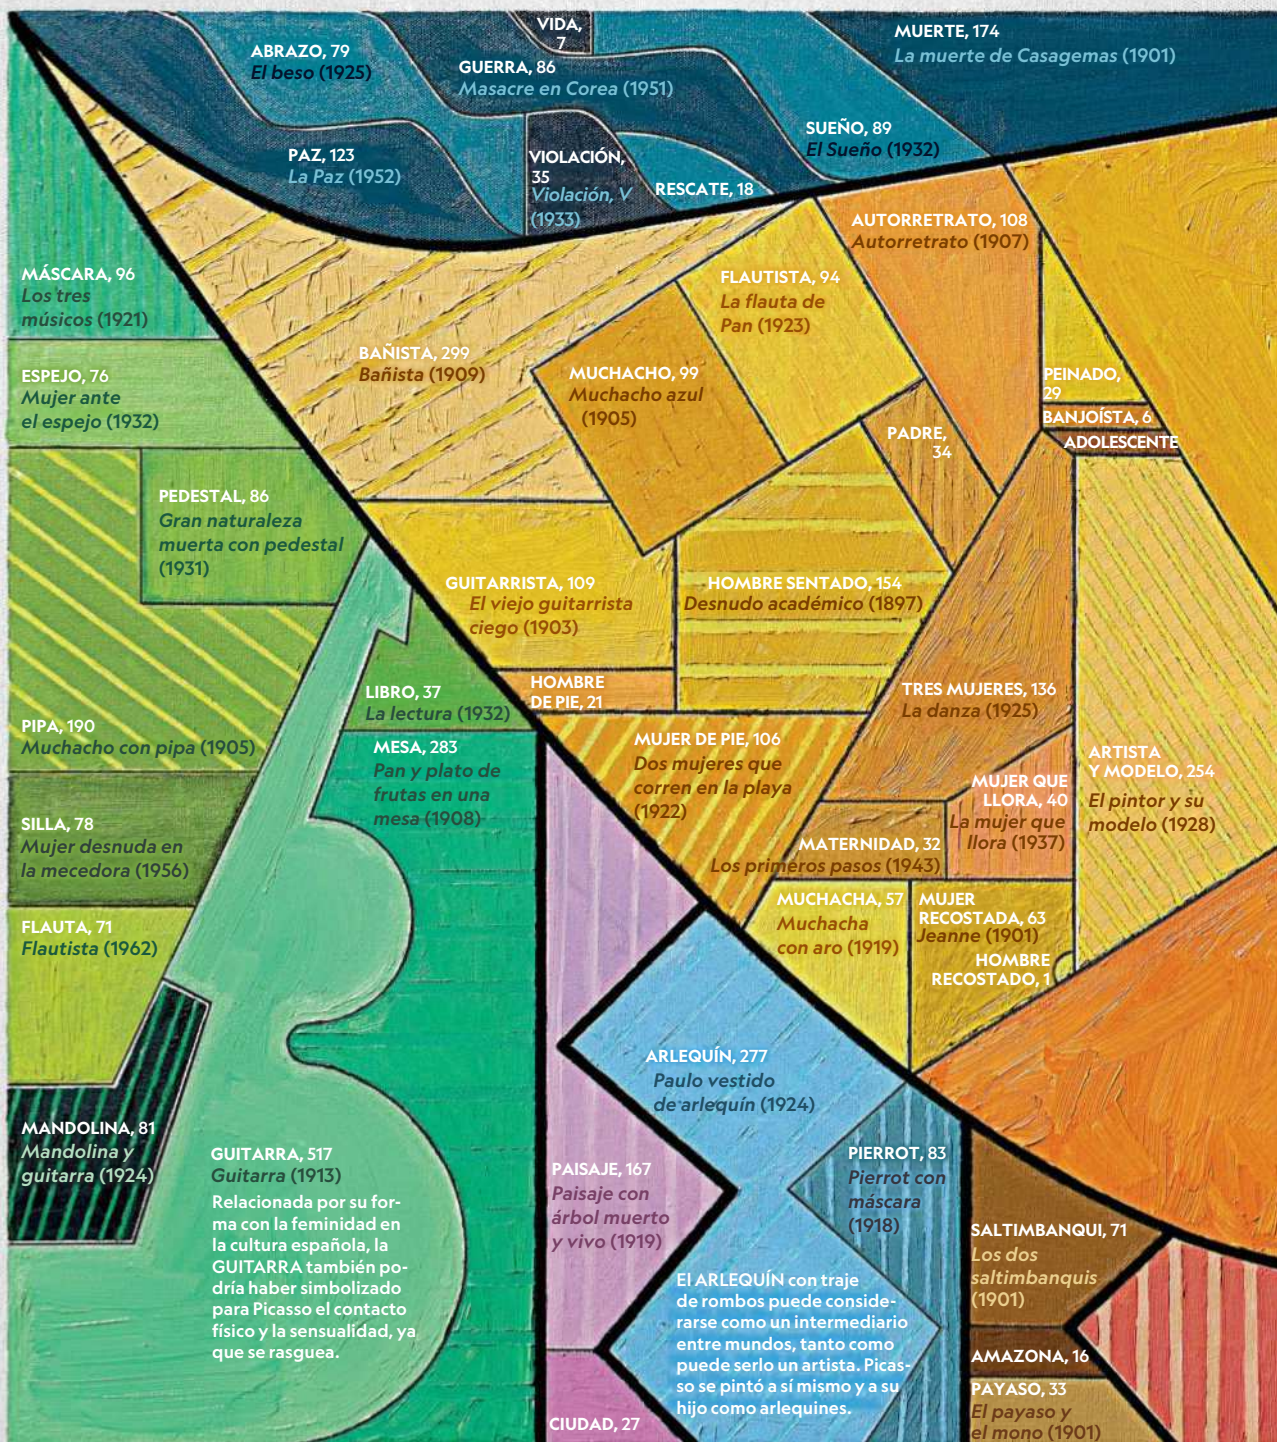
VIDA, 7

ABRAZO, 79
El beso (1925)

GUERRA, 86
Masacre en Corea (1951)

MUERTE, 174
La muerte de Casagemas (1901)

PAZ, 123
La Paz (1952)

VIOLACIÓN, 35
Violación, V (1933)

RESCATE, 18

SUEÑO, 89
El Sueño (1932)

AUTORRETRATO, 108
Autorretrato (1907)

MÁSCARA, 96
Los tres músicos (1921)

FLAUTISTA, 94
La flauta de Pan (1923)

BAÑISTA, 299
Bañista (1909)

MUCHACHO, 99
Muchacho azul (1905)

ESPEJO, 76
Mujer ante el espejo (1932)

PEINADO, 29

BANJOÍSTA, 6

ADOLESCENTE

PADRE, 34

PEDESTAL, 86
Gran naturaleza muerta con pedestal (1931)

GUITARRISTA, 109
El viejo guitarrista ciego (1903)

HOMBRE SENTADO, 154
Desnudo académico (1897)

HOMBRE DE PIE, 21

LIBRO, 37
La lectura (1932)

TRES MUJERES, 136
La danza (1925)

PIPA, 190
Muchacho con pipa (1905)

MESA, 283
Pan y plato de frutas en una mesa (1908)

MUJER DE PIE, 106
Dos mujeres que corren en la playa (1922)

ARTISTA Y MODELO, 254
El pintor y su modelo (1928)

MUJER QUE LLORA, 40
La mujer que llora (1937)

SILLA, 78
Mujer desnuda en la mecedora (1956)

MATERNIDAD, 32
Los primeros pasos (1943)

MUCHACHA, 57
Muchacha con aro (1919)

MUJER RECOSTADA, 63
Jeanne (1901)

HOMBRE RECOSTADO, 1

FLAUTA, 71
Flautista (1962)

ARLEQUÍN, 277
Paulo vestido de arlequín (1924)

MANDOLINA, 81
Mandolina y guitarra (1924)

GUITARRA, 517
Guitarra (1913)
Relacionada por su forma con la feminidad en la cultura española, la GUITARRA también podría haber simbolizado para Picasso el contacto físico y la sensualidad, ya que se rasguea.

PAISAJE, 167
Paisaje con árbol muerto y vivo (1919)

PIERROT, 83
Pierrot con máscara (1918)

SALTIMBANQUI, 71
Los dos saltimbanquis (1901)

El ARLEQUÍN con traje de rombos puede considerarse como un intermediario entre mundos, tanto como puede serlo un artista. Picasso se pintó a sí mismo y a su hijo como arlequines.

AMAZONA, 16

PAYASO, 33
El payaso y el mono (1901)

CIUDAD, 27